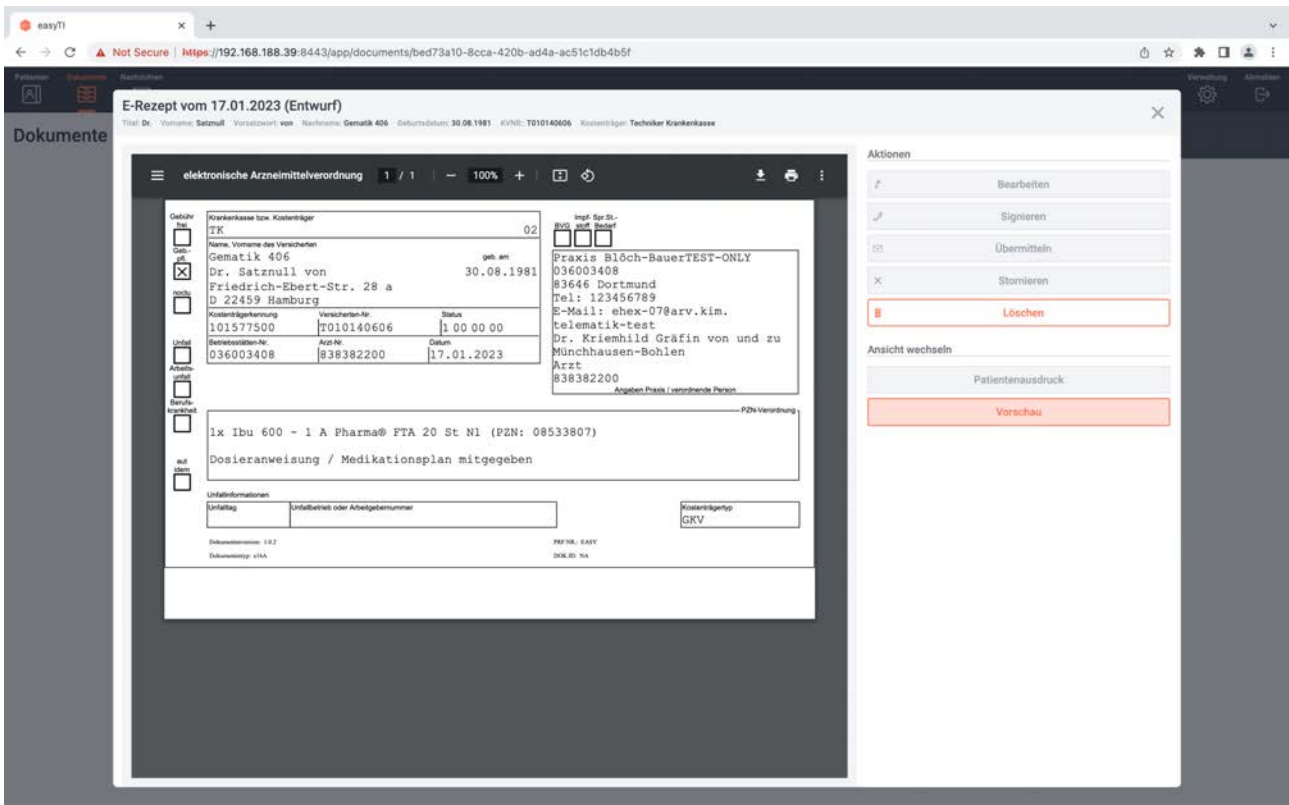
easyTI

Not Secure | https://192.168.188.39:8443/app/documents/bed73a10-8cca-420b-ad4a-ac51c1db4b5f

Patienten Dokumente Nachrichten

Verwaltung Abmelden

Dokumente

E-Rezept vom 17.01.2023 (Entwurf)

Titel: Dr. Vorname: Satznull Vorsatzwort: von Nachname: Gematik 406 Geburtsdatum: 30.08.1981 KVNR: T010140606 Kostenträger: Techniker Krankenkasse

elektronische Arzneimittelverordnung 1 / 1 — 100% +

Gebühr frei

Geb.-pfl.

noctu

Unfall

Arbeitsunfall

Berufskrankheit

aut idem

Krankenkasse bzw. Kostenträger
TK 02

Name, Vorname des Versicherten
Gematik 406 geb. am
Dr. Satznull von 30.08.1981
Friedrich-Ebert-Str. 28 a
D 22459 Hamburg

| Kostenträgerkennung | Versicherten-Nr. | Status |
|---|---|---|
| 101577500 | T010140606 | 1 00 00 00 |
| Betriebsstätten-Nr. | Arzt-Nr. | Datum |
| 036003408 | 838382200 | 17.01.2023 |

BVG Impf-stoff Spr.St.-Bedarf

Praxis Blöch-BauerTEST-ONLY
036003408
83646 Dortmund
Tel: 123456789
E-Mail: ehex-07@arv.kim.telematik-test
Dr. Kriemhild Gräfin von und zu Münchhausen-Bohlen
Arzt
838382200
Angaben Praxis / verordnende Person

PZN-Verordnung

1x Ibu 600 - 1 A Pharma® FTA 20 St N1 (PZN: 08533807)

Dosieranweisung / Medikationsplan mitgegeben

Unfallinformationen

| Unfalltag | Unfallbetrieb oder Arbeitgebernummer |
|---|---|

Kostenträgertyp
GKV

Dokumentversion: 1.0.2 PRF.NR.: EASY
Dokumenttyp: e16A DOK.ID: NA

Aktionen

Bearbeiten

Signieren

Übermitteln

Stornieren

Löschen

Ansicht wechseln

Patientenausdruck

Vorschau